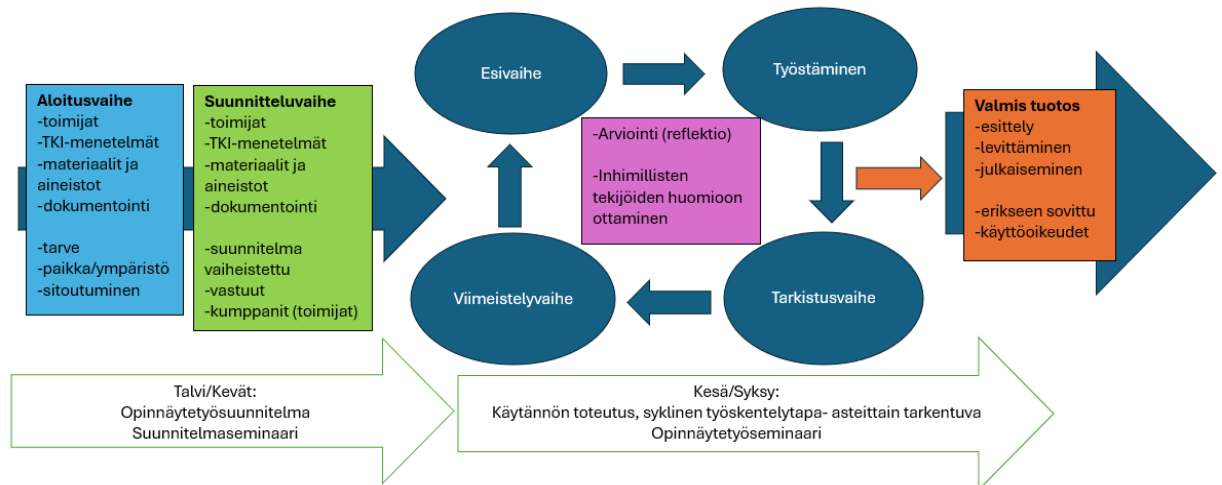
Aloitusvaihe
-toimijat
-TKI-menetelmät
-materiaalit ja aineistot
-dokumentointi

-tarve
-paikka/ympäristö
-sitoutuminen

Suunnitteluvaihe
-toimijat
-TKI-menetelmät
-materiaalit ja aineistot
-dokumentointi

-suunnitelma vaiheistettu
-vastuut
-kumppanit (toimijat)

Esivaihe

Työstäminen

-Arviointi (reflektio)

-Inhimillisten tekijöiden huomioon ottaminen

Tarkistusvaihe

Viimeistelyvaihe

Valmis tuotos
-esittely
-levittäminen
-julkaiseminen

-erikseen sovittu
-käyttöoikeudet

Talvi/Kevät:
Opinnäytetyösuunnitelma
Suunnitelmaseminaari

Kesä/Syksy:
Käytännön toteutus, syklinen työskentelytapa- asteittain tarkentuva
Opinnäytetyöseminaari